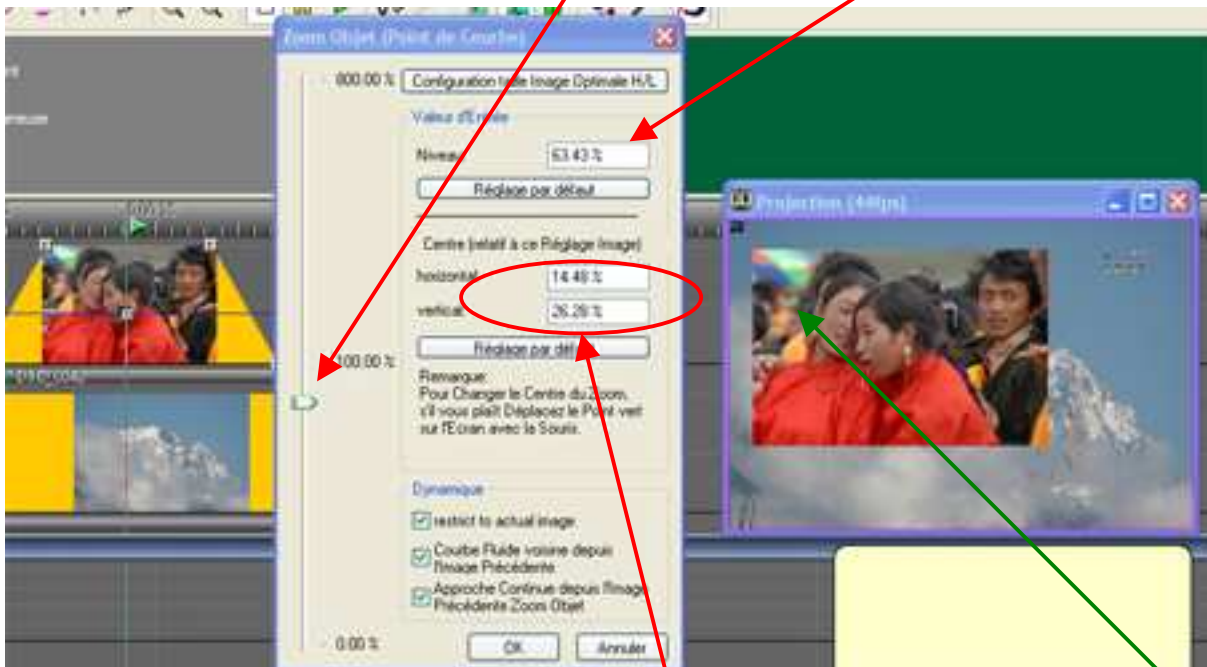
Zoom Objet (Point de Courbe)

800.00 %
Configuration taille Image Optimale H/L

Valeur d'Entrée
Niveau
63.43 %
Réglage par défaut

Centre (relatif à ce Réglage Image)
horizontal
14.48 %
vertical
26.28 %
Réglage par défaut

100.00 %

Remarque:
Pour Changer le Centre du Zoom, s'il vous plaît Déplacez le Point vert sur l'Ecran avec la Souris.

Dynamique
restrict to actual image
Courbe Fluide voisine depuis l'Image Précédente
Approche Continue depuis l'Image Précédente Zoom Objet

0.00 %
OK
Annuler

Projection (44fps)